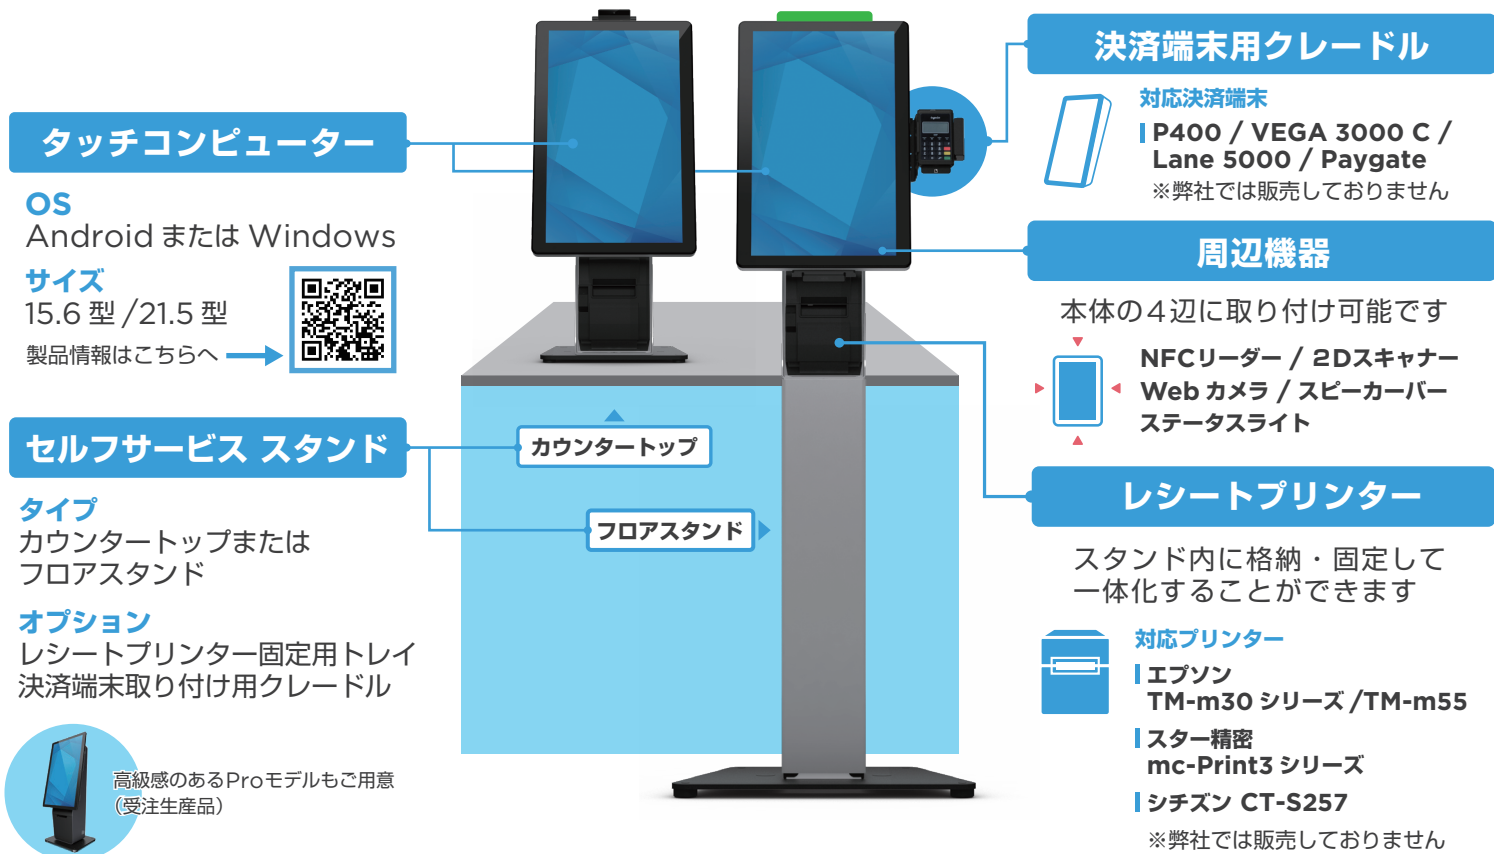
タッチコンピューター

OS
Android または Windows

サイズ
15.6 型 /21.5 型

製品情報はこちらへ

セルフサービス スタンド

タイプ
カウンタートップまたは
フロアスタンド

オプション
レシートプリンター固定用トレイ
決済端末取り付け用クレードル

高級感のあるProモデルもご用意
(受注生産品)

カウンタートップ

フロアスタンド

決済端末用クレードル

対応決済端末
P400 / VEGA 3000 C / Lane 5000 / Paygate
※弊社では販売しておりません

周辺機器

本体の４辺に取り付け可能です

NFCリーダー / 2Dスキャナー
Web カメラ / スピーカーバー
ステータスライト

レシートプリンター

スタンド内に格納・固定して
一体化することができます

対応プリンター
エプソン
TM-m30 シリーズ /TM-m55
スター精密
mc-Print3 シリーズ
シチズン CT-S257
※弊社では販売しておりません